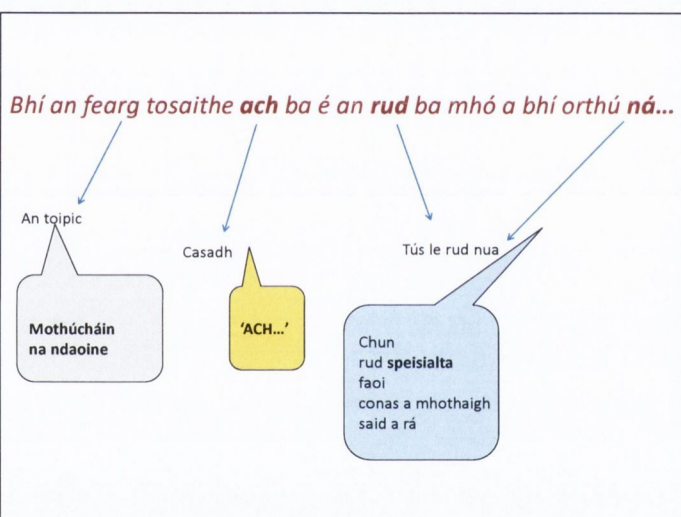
Bhí an fearg tosaithe **ach** ba é an **rud** ba mhó a bhí orthú **ná...**

An toipic

Casadh

Tús le rud nua

**Mothúcháin na ndaoine**

**'ACH...'**

Chun rud **speisialta** faoi conas a mhothaigh said a rá